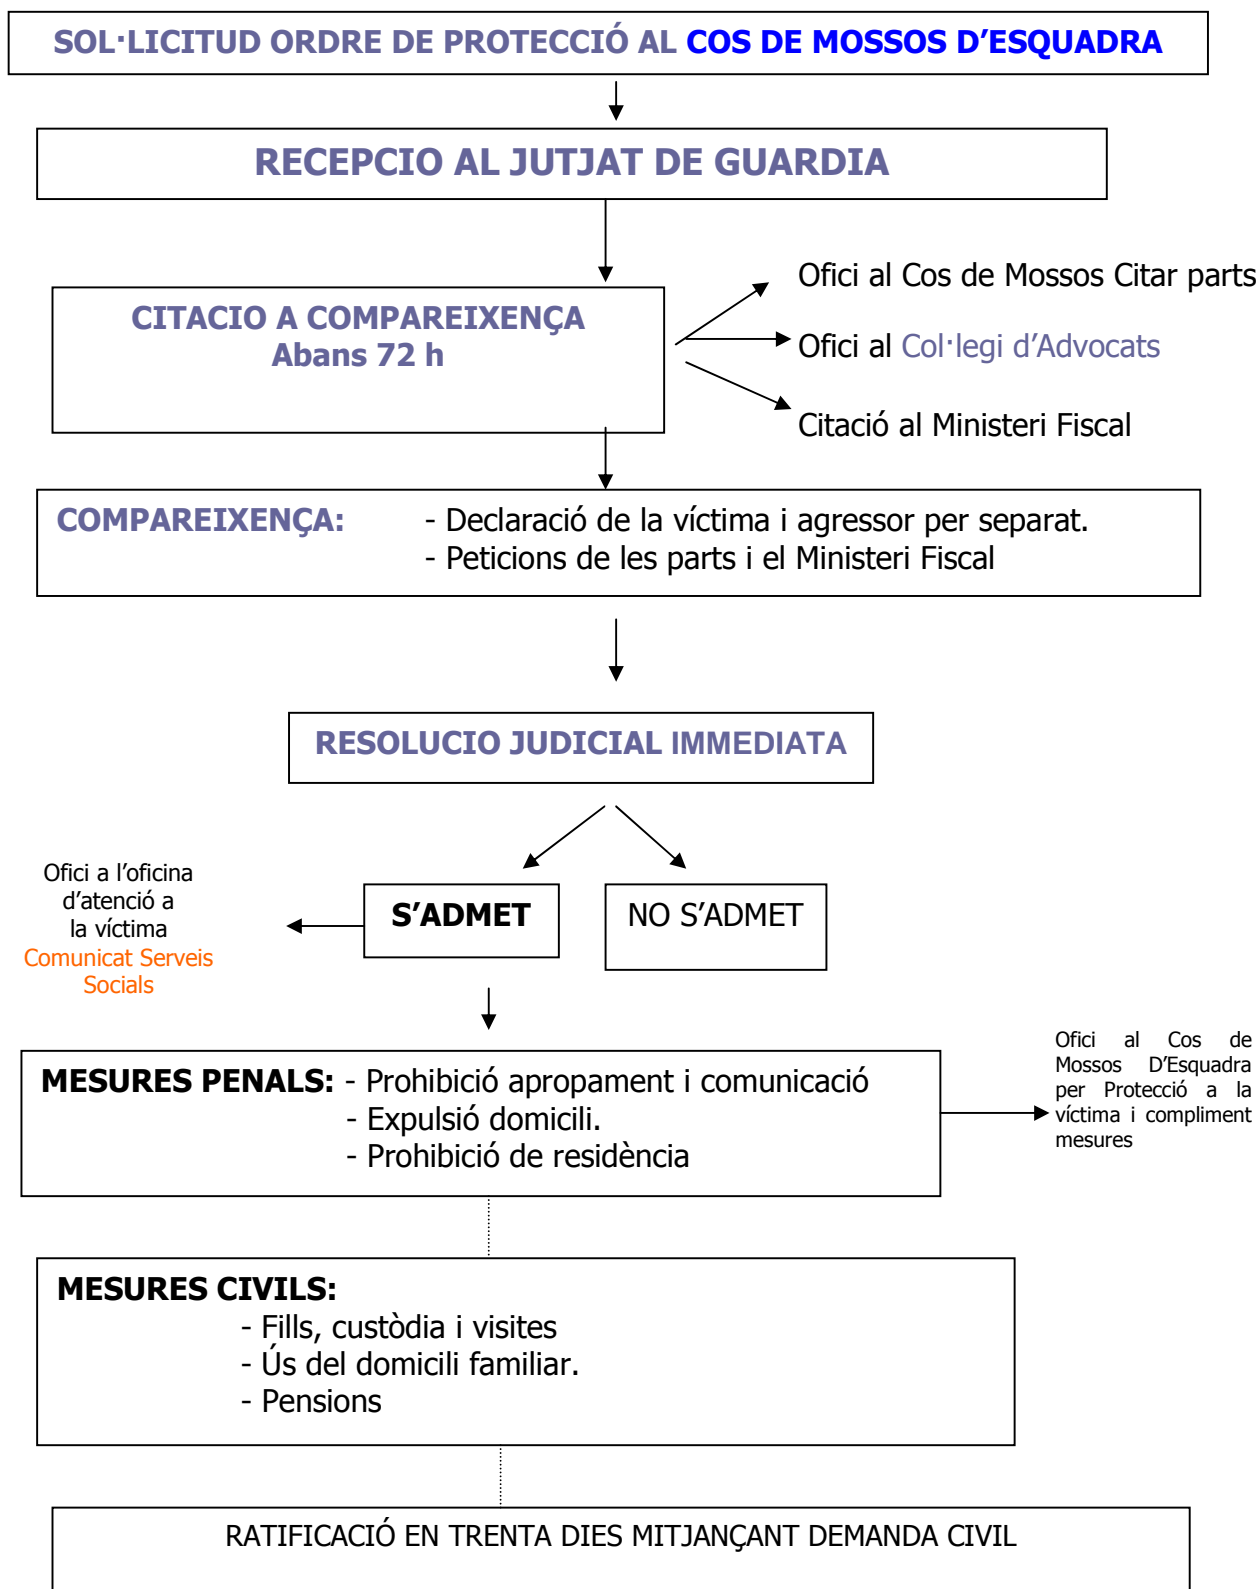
SOL·LICITUD ORDRE DE PROTECCIÓ AL COS DE MOSSOS D'ESQUADRA

RECEPCIO AL JUTJAT DE GUARDIA

CITACIO A COMPAREIXENÇA
Abans 72 h

Ofici al Cos de Mossos Citar parts

Ofici al Col·legi d'Advocats

Citació al Ministeri Fiscal

COMPAREIXENÇA: - Declaració de la víctima i agressor per separat.
- Peticions de les parts i el Ministeri Fiscal

RESOLUCIO JUDICIAL IMMEDIATA

Ofici a l'oficina d'atenció a la víctima
Comunicat Serveis Socials

S'ADMET

NO S'ADMET

MESURES PENALS: - Prohibició apropament i comunicació
- Expulsió domicili.
- Prohibició de residència

Ofici al Cos de Mossos D'Esquadra per Protecció a la víctima i compliment mesures

MESURES CIVILS:
- Fills, custòdia i visites
- Ús del domicili familiar.
- Pensions

RATIFICACIÓ EN TRENTA DIES MITJANÇANT DEMANDA CIVIL